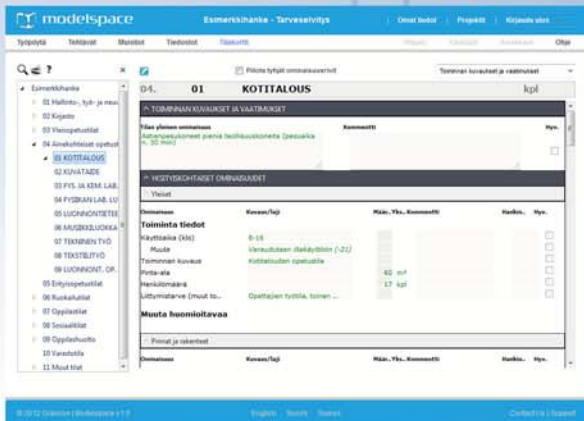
modelspace

Esimerkkihanke - Tarveselvitys

Omat tiedot | Projektit | Kirjaudu ulos

Työpöytä Tehtävät Muistiot Tiedostot Tilakortit

Ohje

Piilota tyhjät ominaisuusrivit

Toiminnan kuvaukset ja vaatimukset

Esimerkkihanke
01 Hallinto-, työ- ja neuv
02 Kirjasto
03 Vierailutilat
04 Ainekohtaiset opetust
01 KOTITALOUS
02 KUVATAIDE
03 FYS. JA KEM. LAB.
04 FYSIIKAN LAB. LU
05 LUONNONTIETEE
06 MUSIIKKILUOKKA
07 TEKNINEN TYÖ
08 TEKSTIILITYÖ
09 LUONNONT. OP.
05 Erityisopetustilat
06 Ruokailutilat
07 Oppilastilat
08 Sosiaalitilat
09 Oppilashuolto
10 Varastotila
11 Muut tilat

04. 01 KOTITALOUS kpl

TOIMINNAN KUVAUKSET JA VAATIMUKSET

Tilan yleinen ominaisuus | Kommentti | Hyv.
Astianpesukoneet pienia teolllisuuskoneita (pesuaika n. 30 min)

YKSITYISKOHTAISET OMINAISUUDET

Yleiset

| Ominaisuus | Kuvaus/laji | Määr. | Yks. | Kommentti | Hankin. | Hyv. |
|---|---|---|---|---|---|---|
| Toiminta tiedot | | | | | | |
| Käyttöaika (klo) | 8-16 | | | | | |
| Muuta | Varaudutaan iltakäyttöön (-21) | | | | | |
| Toiminnan kuvaus | Kotitalouden opetustila | | | | | |
| Pinta-ala | | 60 | m² | | | |
| Henkilömäärä | | 17 | kpl | | | |
| Liittymistarve (muut to... | Opettajien työtila, toinen ... | | | | | |
| Muuta huomioitavaa | | | | | | |

Pinnat ja rakenteet

| Ominaisuus | Kuvaus/laji | Määr. | Yks. | Kommentti | Hankin. | Hyv. |
|---|---|---|---|---|---|---|

© 2012 Granlund | Modelspace v 1.0 English Suomi Svenska Contact us | Support